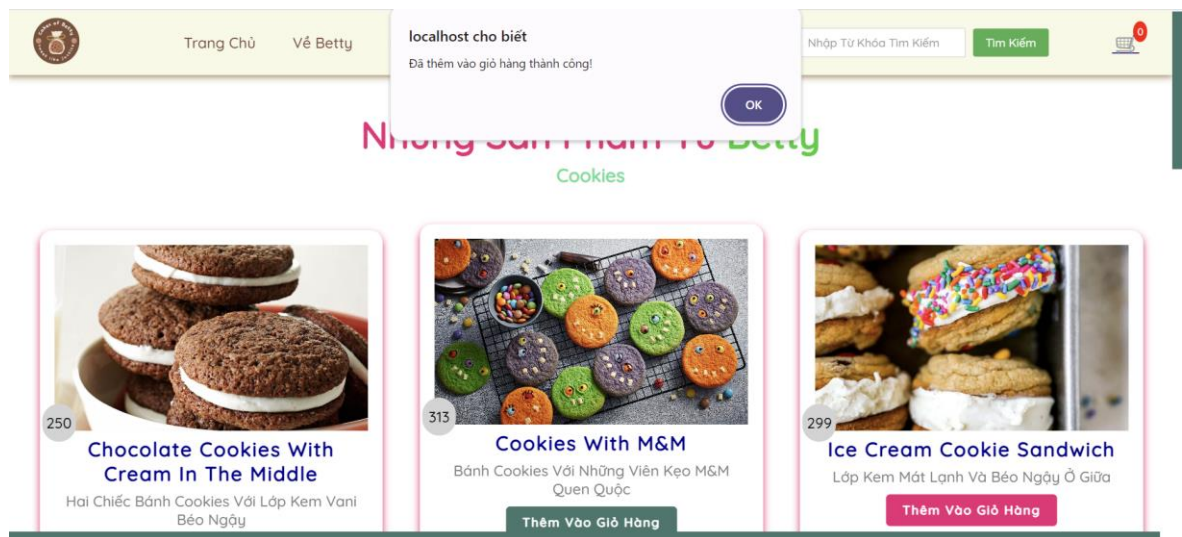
Trang Chủ Về Betty

localhost cho biết

Đã thêm vào giỏ hàng thành công!

OK

Nhập Từ Khóa Tìm Kiếm Tìm Kiếm

0

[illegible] Betty

Cookies

250

Chocolate Cookies With Cream In The Middle

Hai Chiếc Bánh Cookies Với Lớp Kem Vani Béo Ngậy

313

Cookies With M&M

Bánh Cookies Với Những Viên Kẹo M&M Quen Quộc

Thêm Vào Giỏ Hàng

299

Ice Cream Cookie Sandwich

Lớp Kem Mát Lạnh Và Béo Ngậy Ở Giữa

Thêm Vào Giỏ Hàng